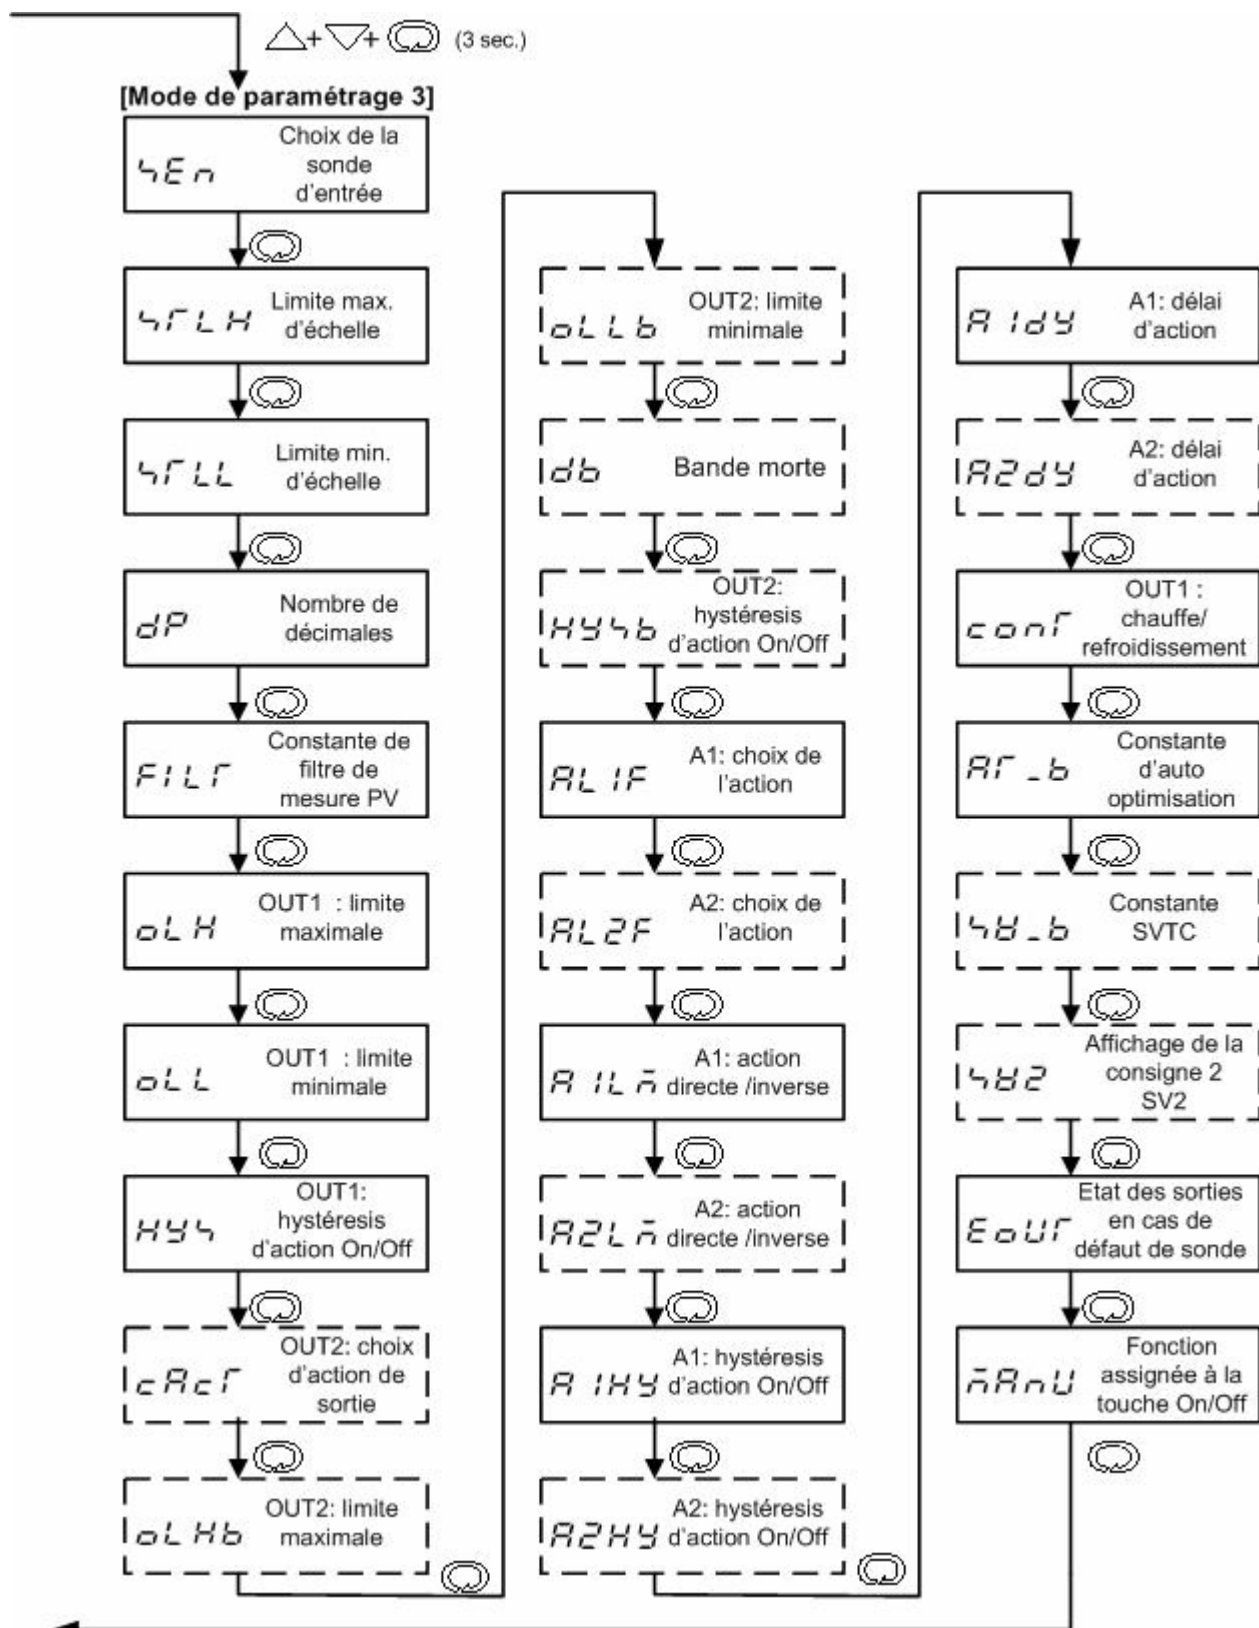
(3 sec.)

[Mode de paramétrage 3]

SEn Choix de la sonde d'entrée

SrLH Limite max. d'échelle

SrLL Limite min. d'échelle

dP Nombre de décimales

FILr Constante de filtre de mesure PV

oLH OUT1 : limite maximale

oLL OUT1 : limite minimale

HYS OUT1: hystéresis d'action On/Off

cAcr OUT2: choix d'action de sortie

oLHb OUT2: limite maximale

oLLb OUT2: limite minimale

db Bande morte

HYSb OUT2: hystéresis d'action On/Off

AL1F A1: choix de l'action

AL2F A2: choix de l'action

A1Lm A1: action directe /inverse

A2Lm A2: action directe /inverse

A1HY A1: hystéresis d'action On/Off

A2HY A2: hystéresis d'action On/Off

A1dY A1: délai d'action

A2dY A2: délai d'action

conr OUT1 : chauffe/ refroidissement

Ar_b Constante d'auto optimisation

SV_b Constante SVTC

SV2 Affichage de la consigne 2 SV2

EoUr Etat des sorties en cas de défaut de sonde

mAnU Fonction assignée à la touche On/Off